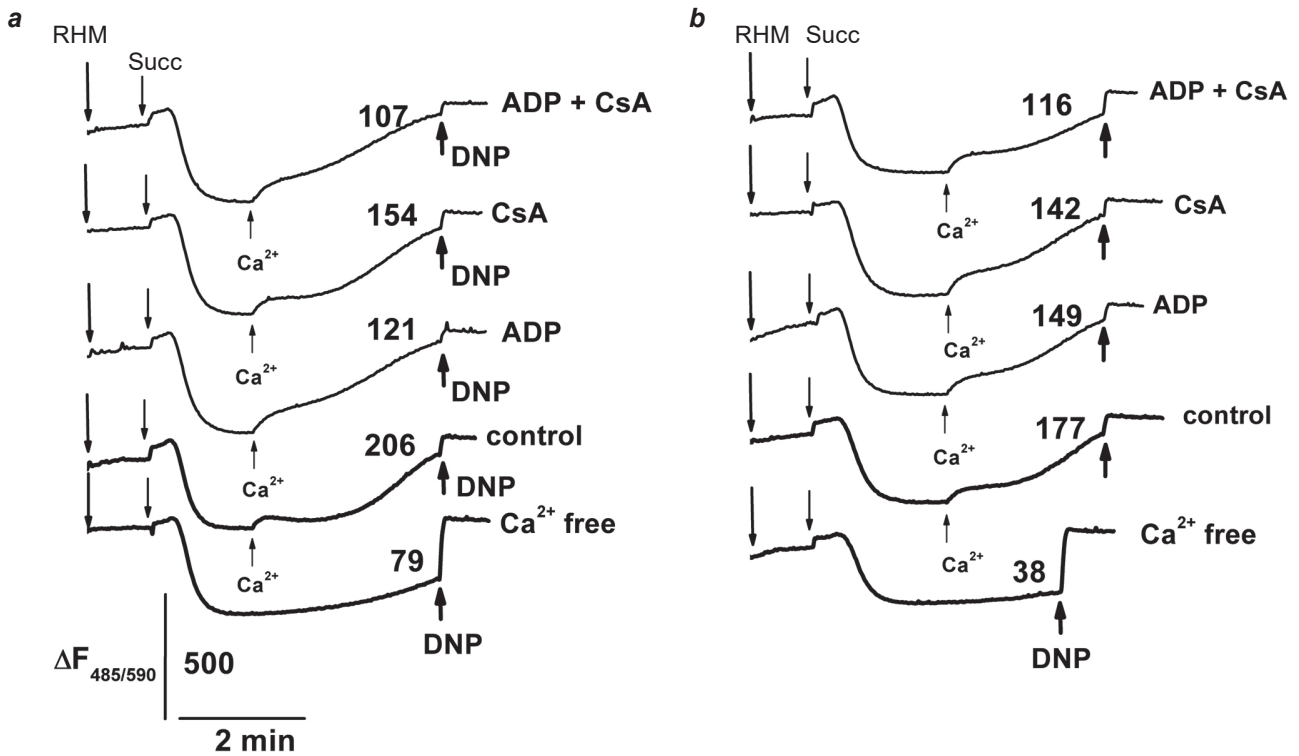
a

RHM

Succ

107

ADP + CsA

DNP

154

CsA

$Ca^{2+}$

DNP

121

ADP

$Ca^{2+}$

DNP

206

control

$Ca^{2+}$

DNP

$Ca^{2+}$ free

79

$Ca^{2+}$

DNP

$\Delta F_{485/590}$

500

2 min

b

RHM

Succ

116

ADP + CsA

$Ca^{2+}$

142

CsA

$Ca^{2+}$

149

ADP

$Ca^{2+}$

177

control

$Ca^{2+}$

$Ca^{2+}$ free

38

DNP